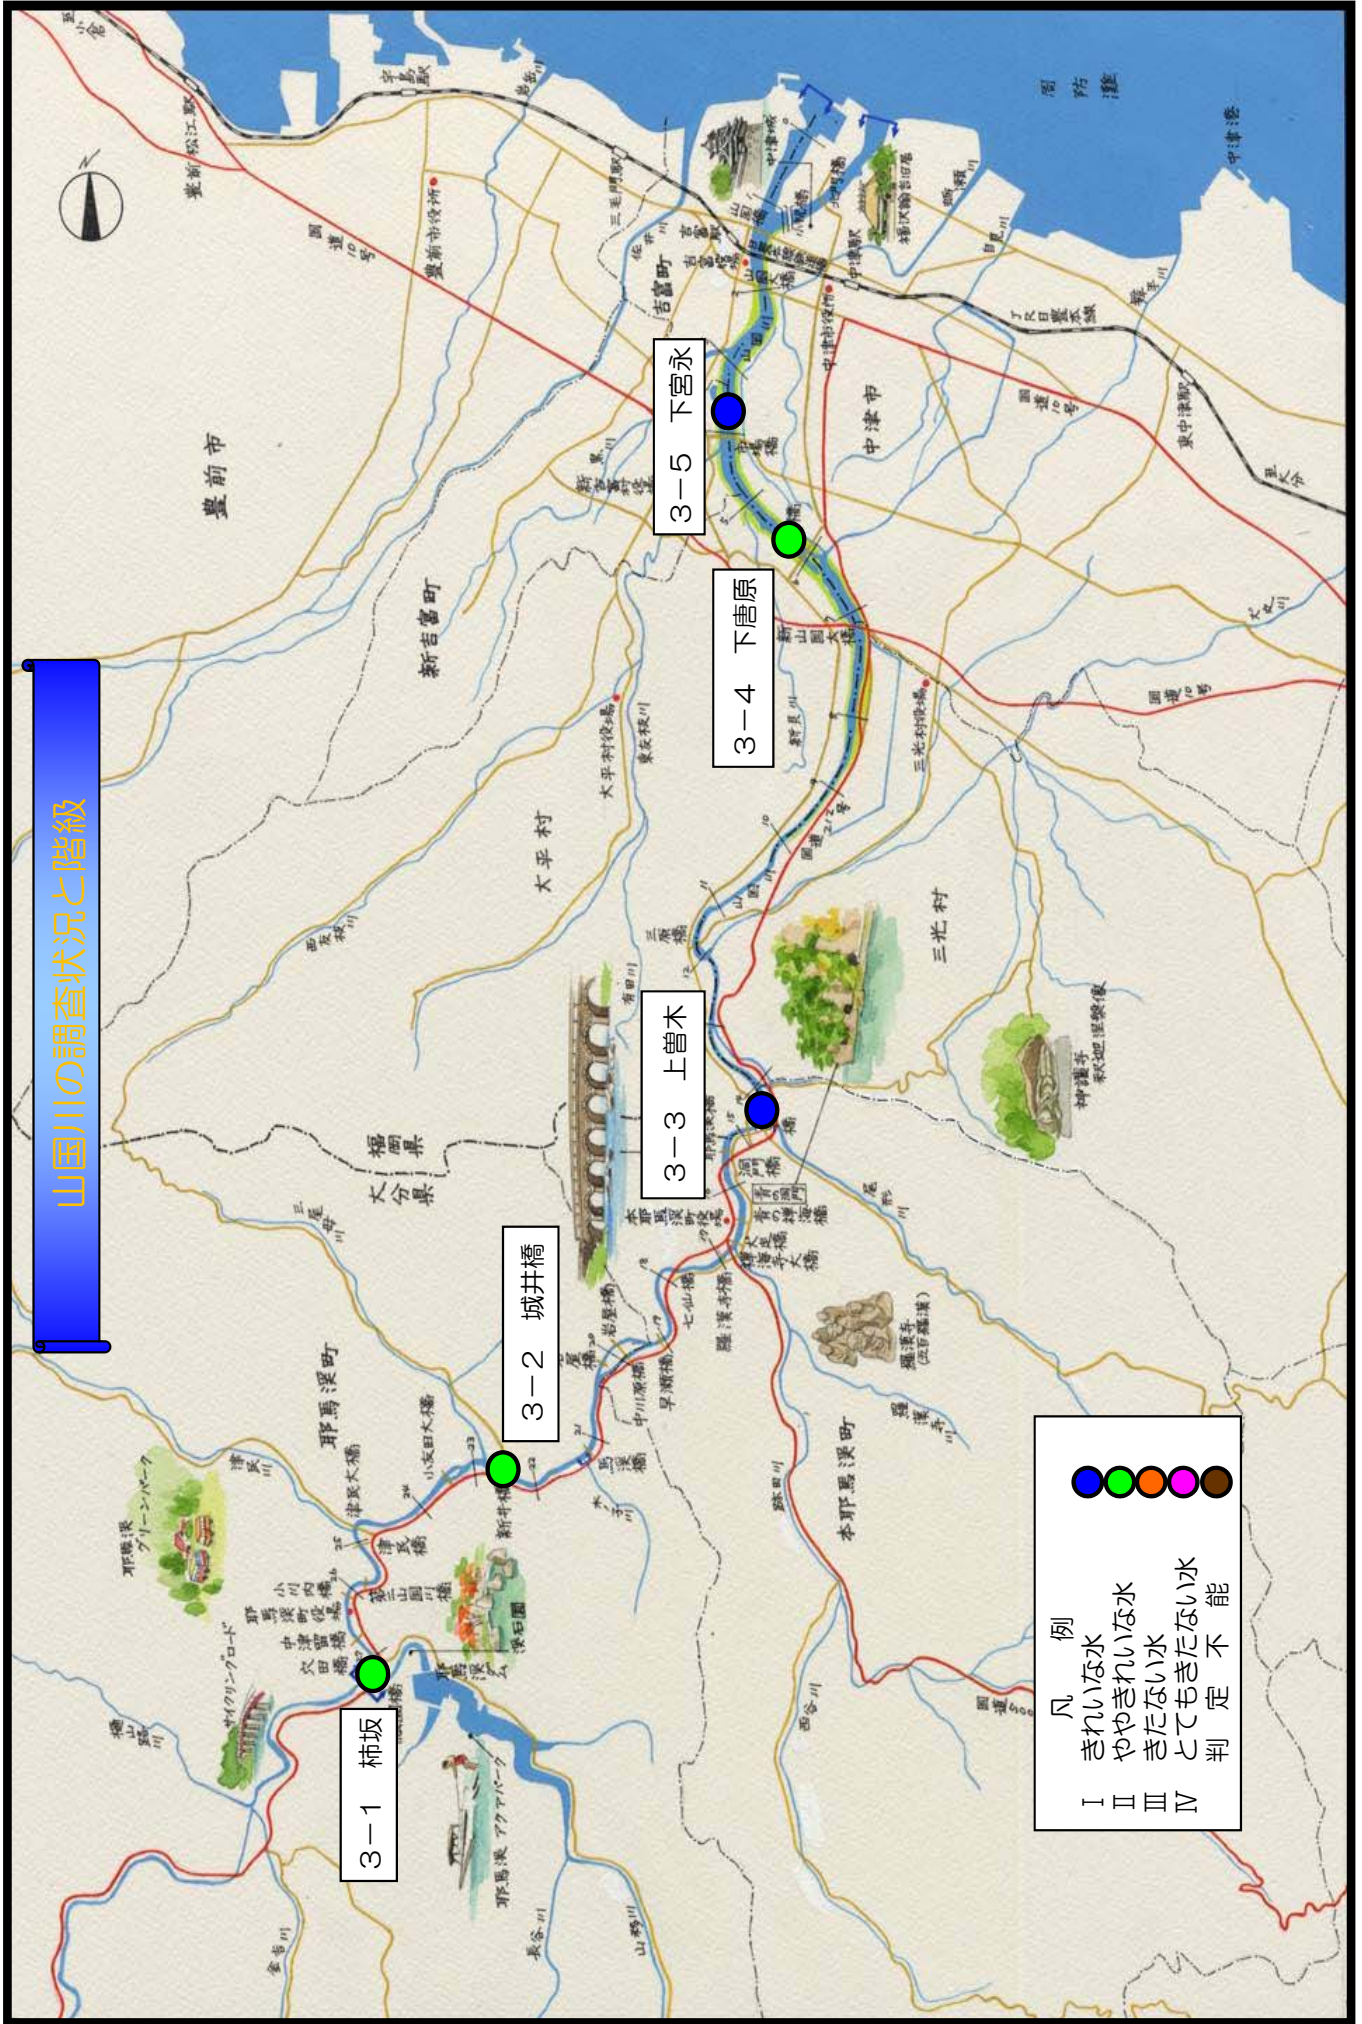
山国川の調査状況と階級

3－1 柿坂
3－2 城井橋
3－3 上曽木
3－4 下唐原
3－5 下宮永

凡　例
Ⅰ きれいな水
Ⅱ ややきれいな水
Ⅲ きたない水
Ⅳ とてもきたない水
判　定　不　能

豊前市
新吉富町
大平村
福岡県
大分県
耶馬渓町
本耶馬渓町
三光村
中津市
吉富町
周防灘
中津港
中津城
中津駅
中津市役所
豊前市役所
大平村役場
三光村役場
東中津駅
宇島駅
三毛門駅
吉富駅
青の洞門
羅漢寺
耶馬渓ダム
深耶馬渓
耶馬渓グリーンパーク
サイクリングロード
耶馬渓アクアパーク
国道10号
国道212号
国道500号
三光村
山国川
佐井川
有田川
跡田川
西谷川
長谷川
山移川
津民川
犬丸川
野依川
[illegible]